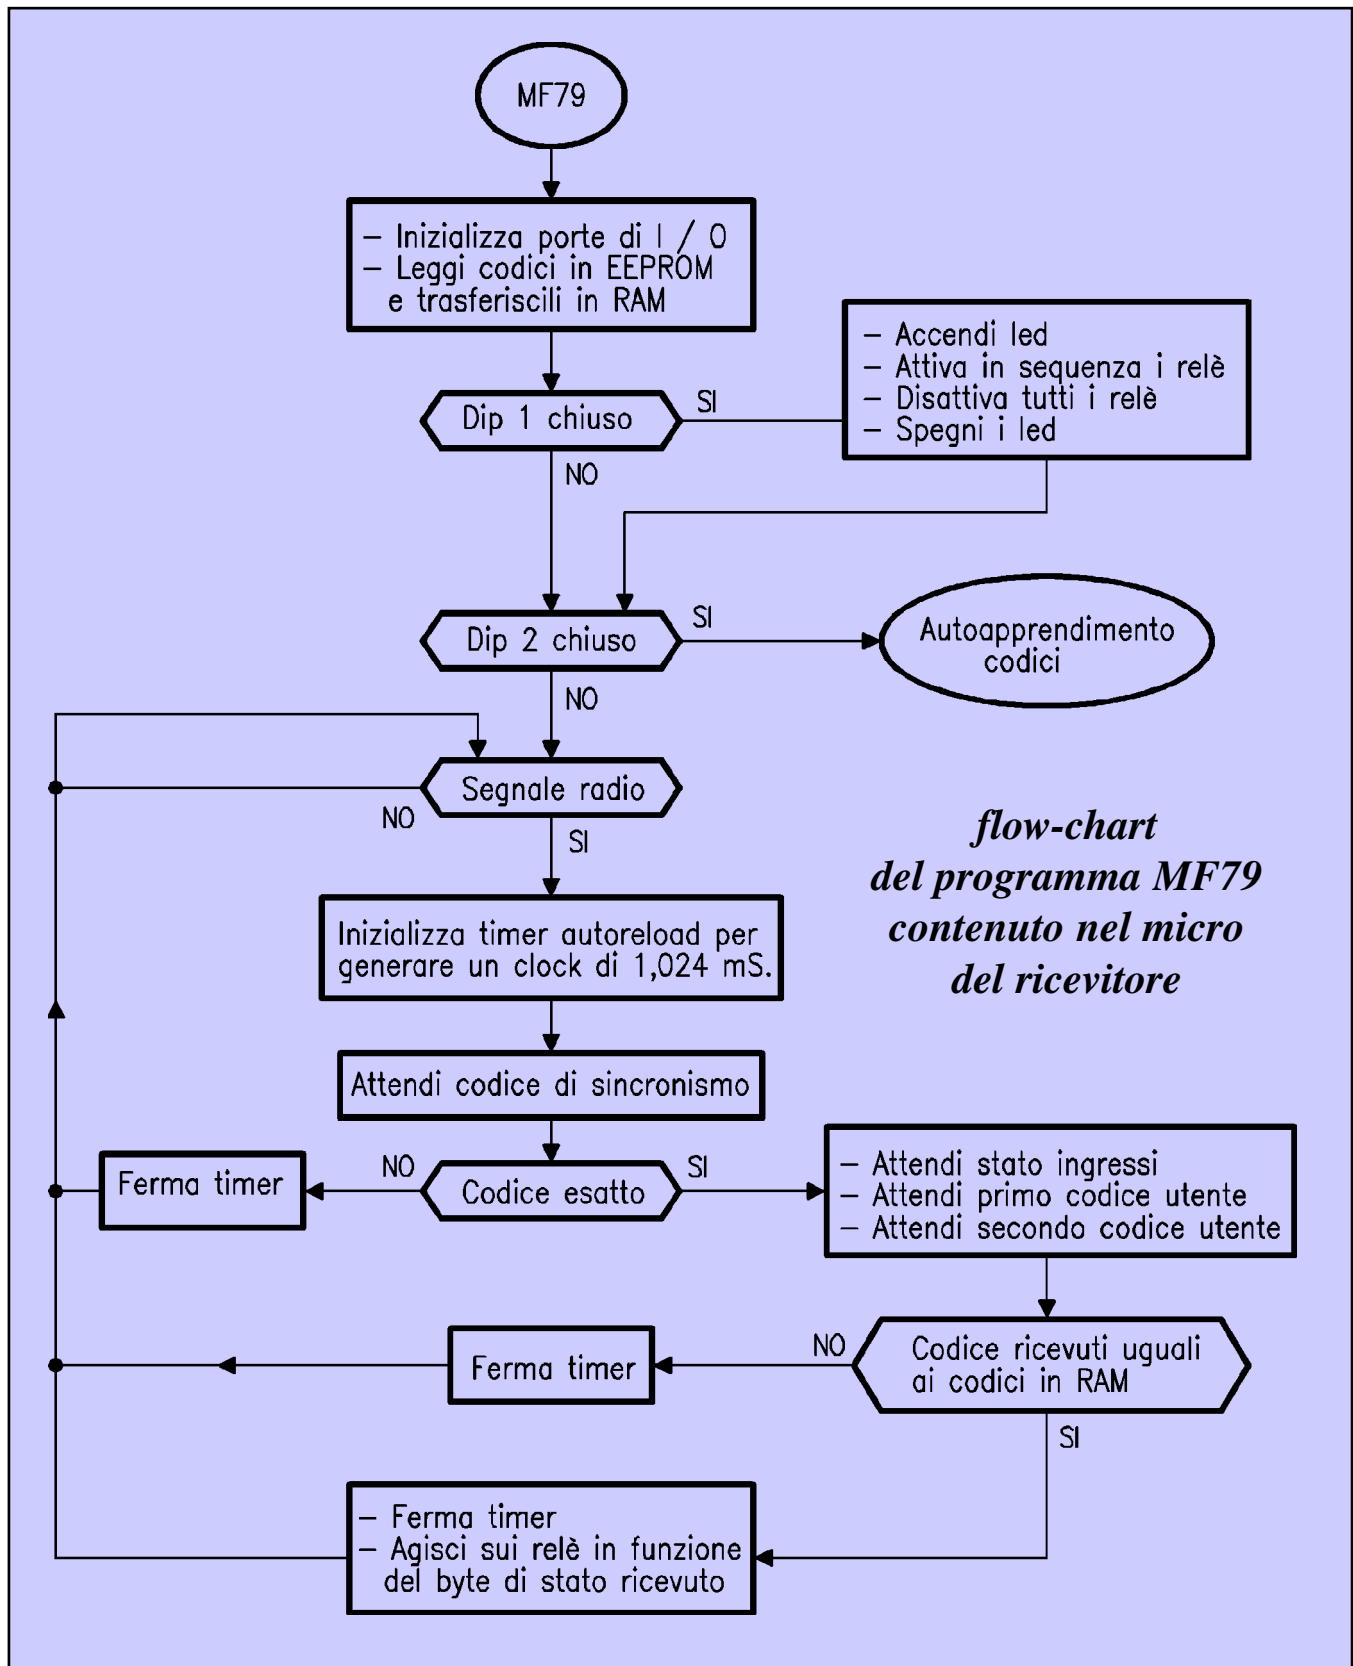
MF79

– Inizializza porte di I / O
– Leggi codici in EEPROM e trasferiscili in RAM

Dip 1 chiuso
SI
NO

– Accendi led
– Attiva in sequenza i relè
– Disattiva tutti i relè
– Spegni i led

Dip 2 chiuso
SI
NO

Autoapprendimento codici

Segnale radio
NO
SI

flow-chart
del programma MF79
contenuto nel micro
del ricevitore

Inizializza timer autoreload per generare un clock di 1,024 mS.

Attendi codice di sincronismo

Ferma timer
NO
Codice esatto
SI

– Attendi stato ingressi
– Attendi primo codice utente
– Attendi secondo codice utente

Ferma timer
NO
Codice ricevuti uguali ai codici in RAM
SI

– Ferma timer
– Agisci sui relè in funzione del byte di stato ricevuto